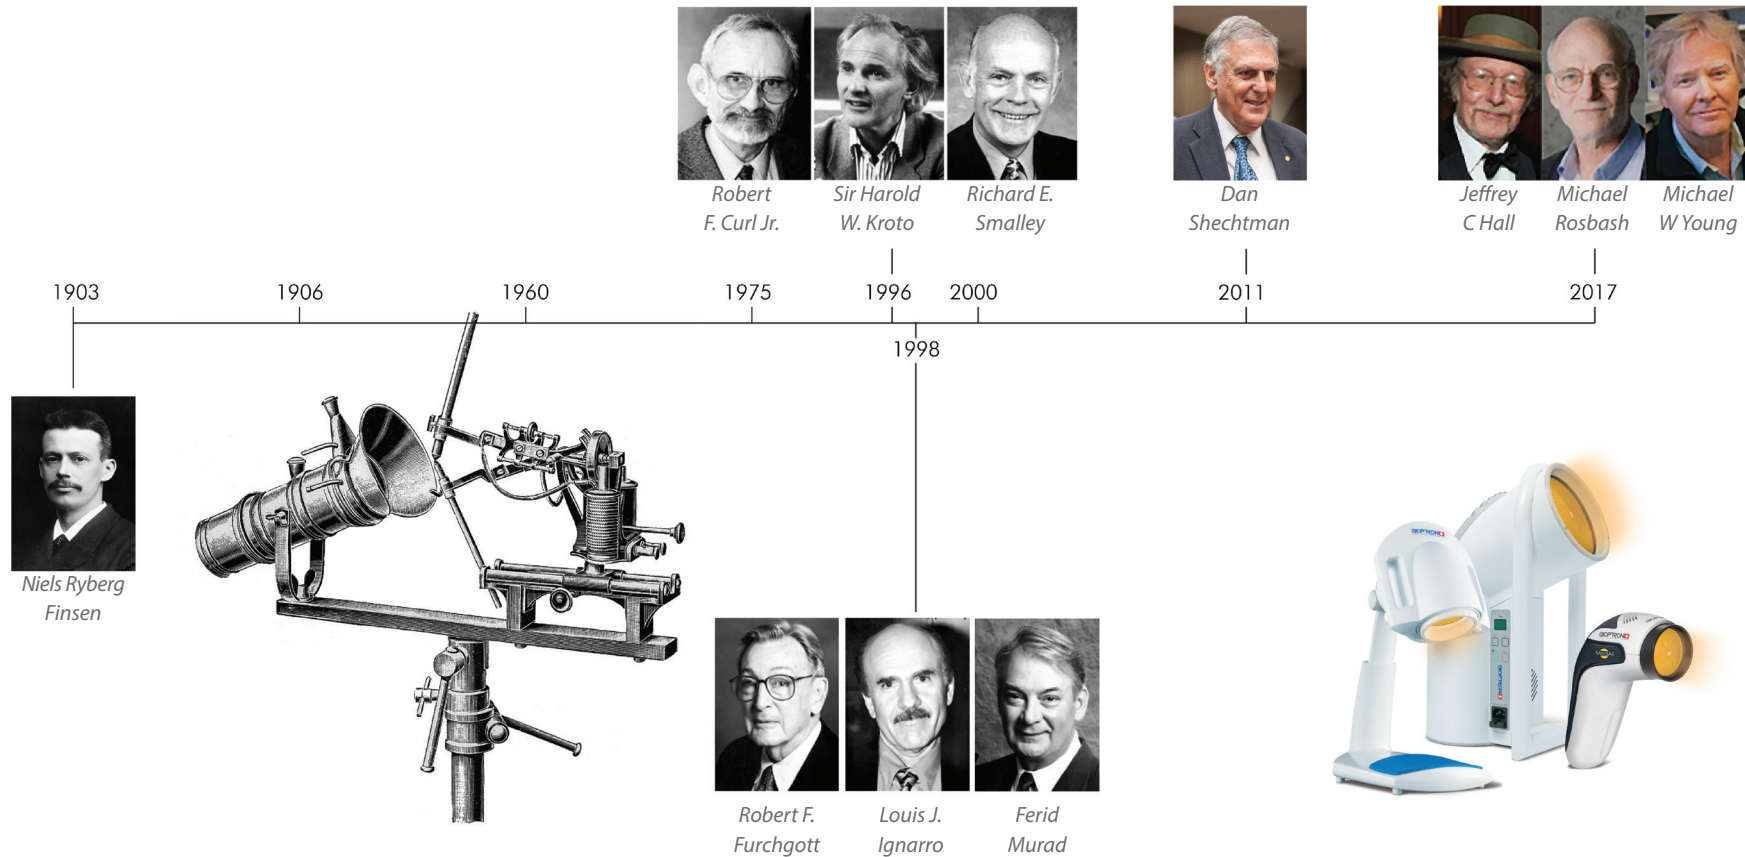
Robert F. Curl Jr.

Sir Harold W. Kroto

Richard E. Smalley

Dan Shechtman

Jeffrey C Hall

Michael Rosbash

Michael W Young

1903

1906

1960

1975

1996

2000

2011

2017

1998

Niels Ryberg Finsen

Robert F. Furchgott

Louis J. Ignarro

Ferid Murad

BIOPTRON

BIOPTRON